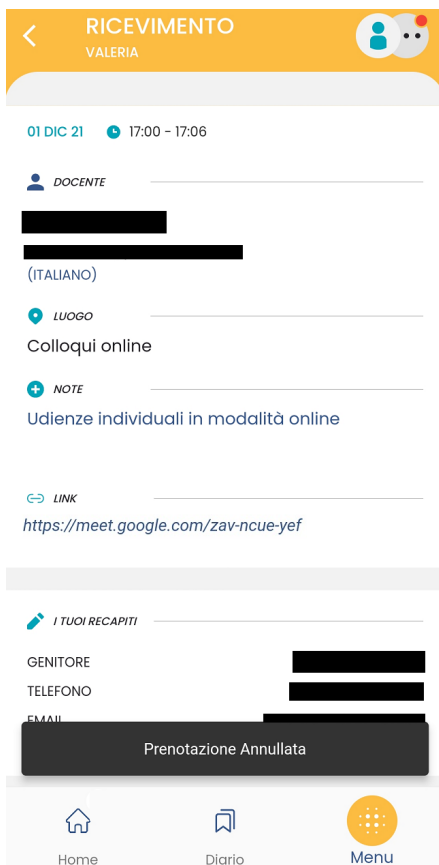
RICEVIMENTO
VALERIA

01 DIC 21   17:00 - 17:06

DOCENTE

(ITALIANO)

LUOGO
Colloqui online

NOTE
Udienze individuali in modalità online

LINK
https://meet.google.com/zav-ncue-yef

I TUOI RECAPITI
GENITORE
TELEFONO
EMAIL

Prenotazione Annullata

Home
Diario
Menu